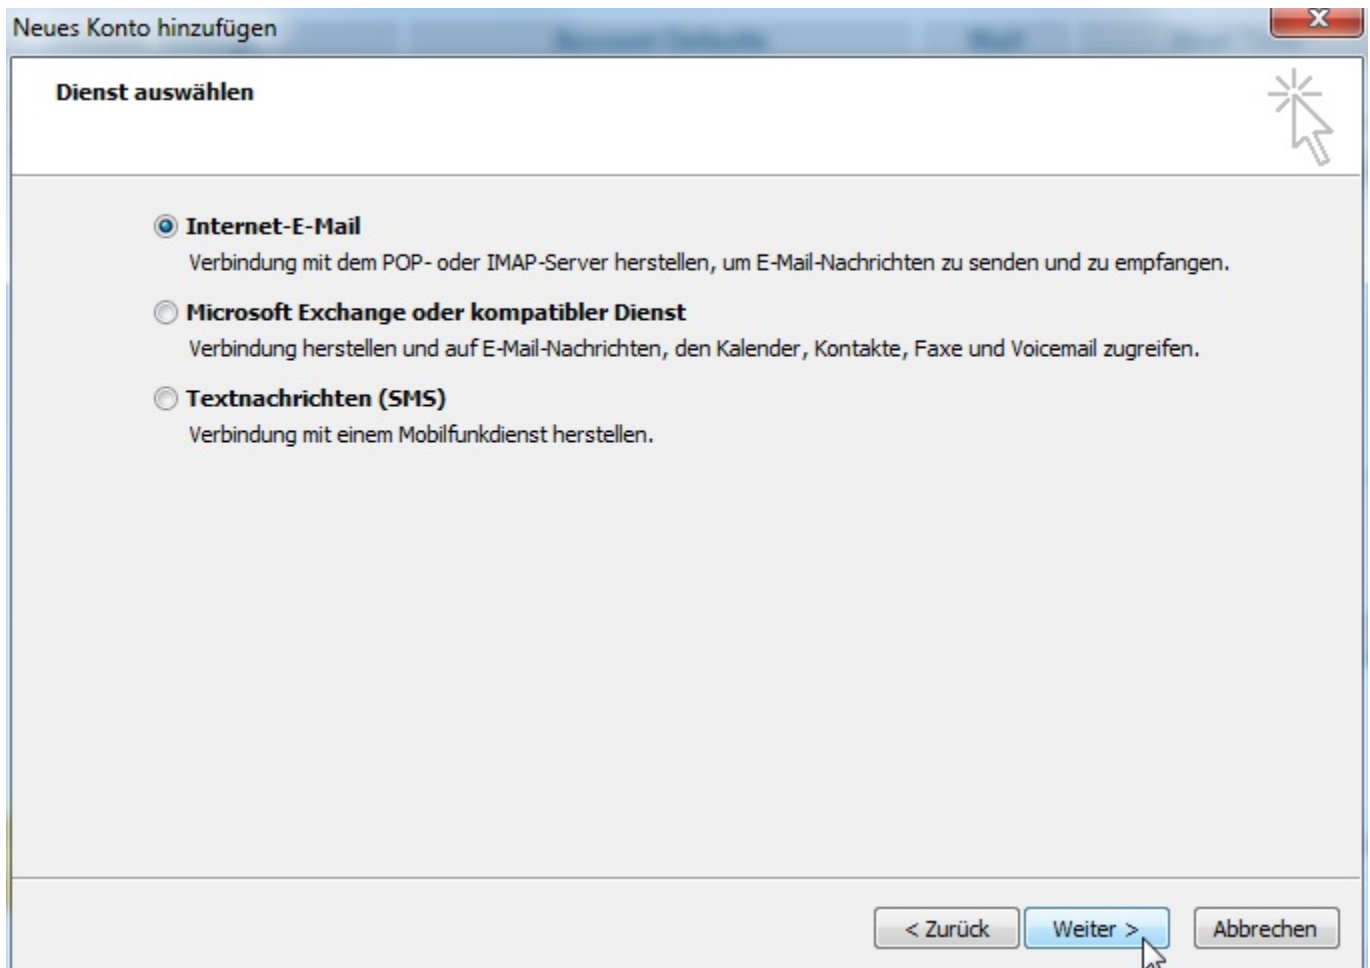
Neues Konto hinzufügen

Dienst auswählen

Internet-E-Mail
Verbindung mit dem POP- oder IMAP-Server herstellen, um E-Mail-Nachrichten zu senden und zu empfangen.

Microsoft Exchange oder kompatibler Dienst
Verbindung herstellen und auf E-Mail-Nachrichten, den Kalender, Kontakte, Faxe und Voicemail zugreifen.

Textnachrichten (SMS)
Verbindung mit einem Mobilfunkdienst herstellen.

< Zurück
Weiter >
Abbrechen